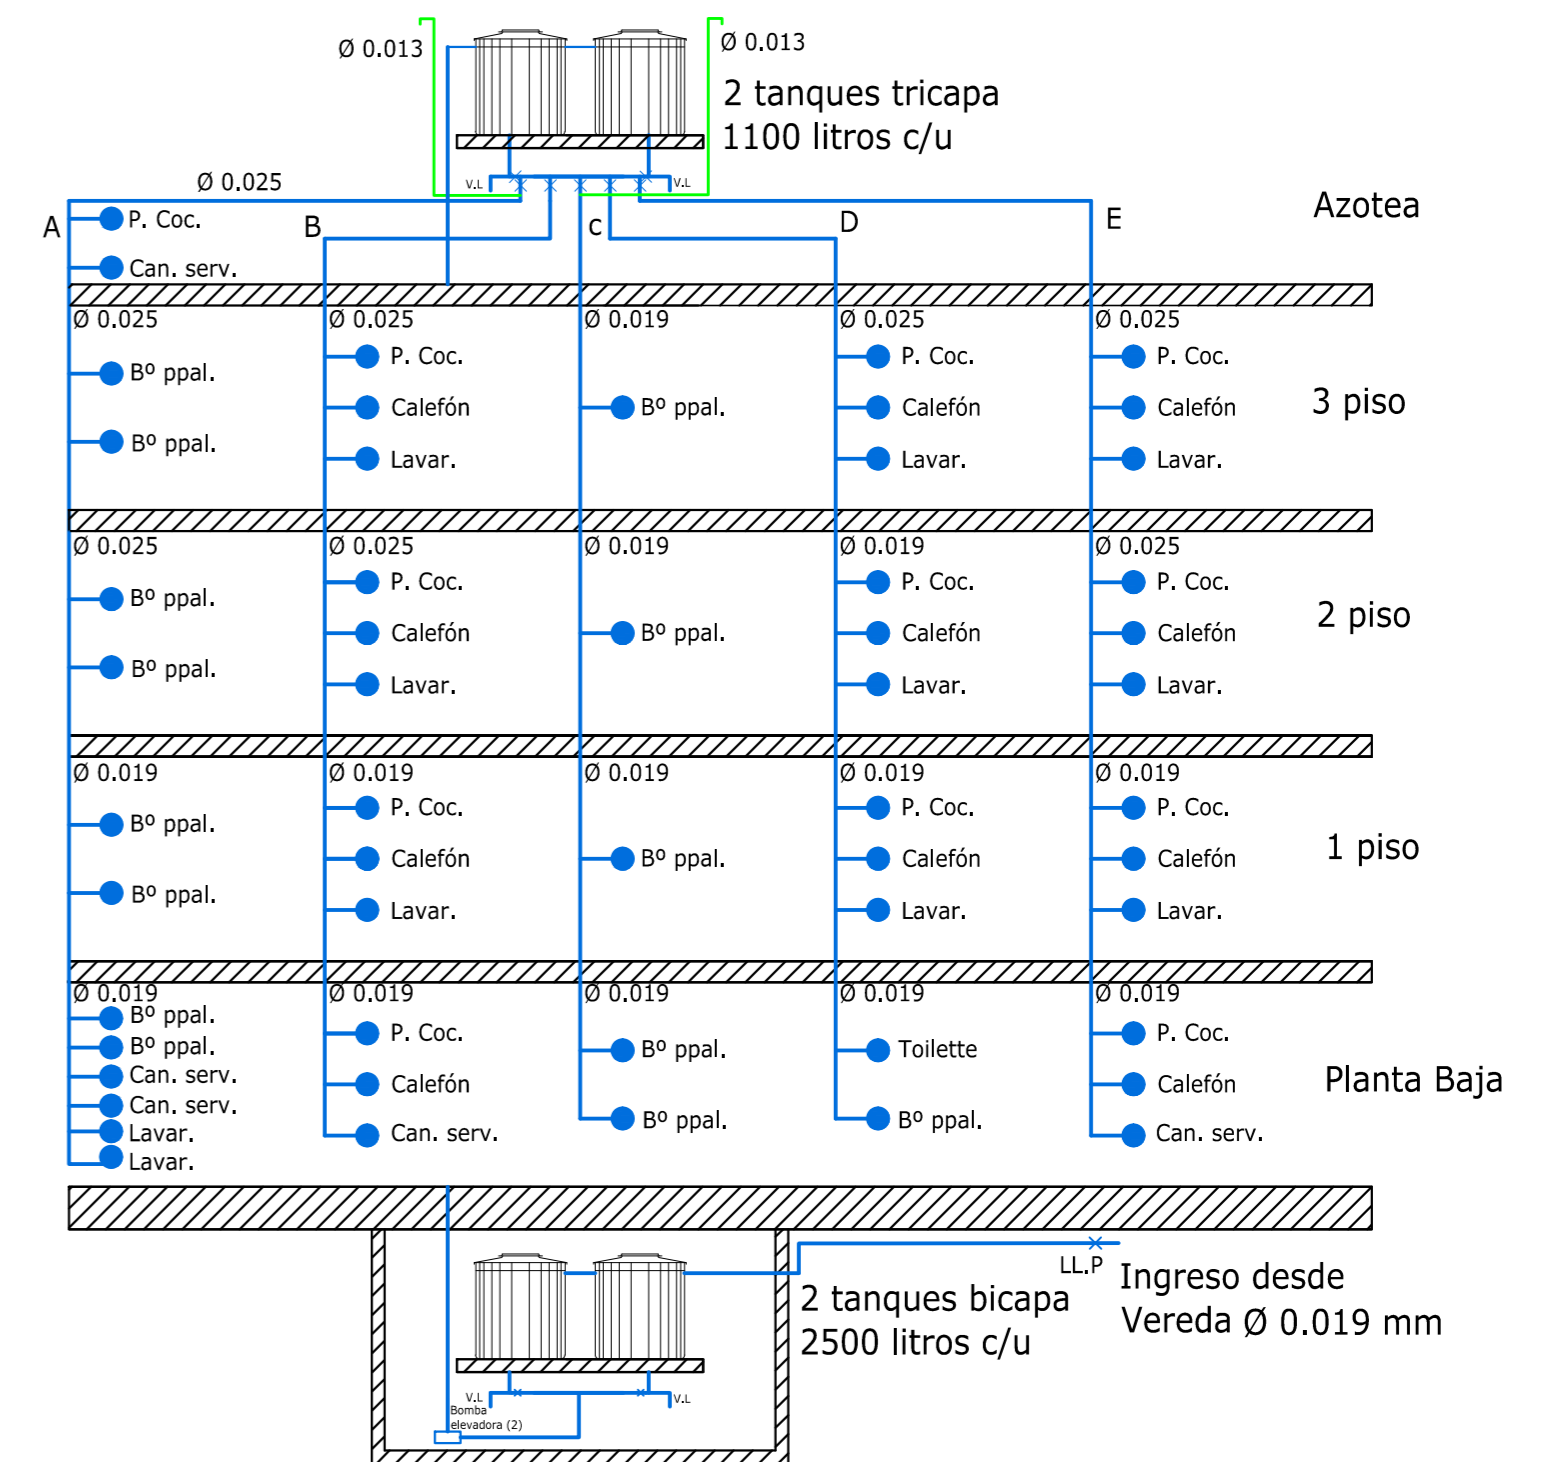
Ø 0.013
Ø 0.013
2 tanques tricapa
1100 litros c/u
Ø 0.025
V.L
V.L
A
P. Coc.
Can. serv.
B
C
D
E
Azotea

Ø 0.025
Bº ppal.
Bº ppal.
Ø 0.025
P. Coc.
Calefón
Lavar.
Ø 0.019
Bº ppal.
Ø 0.025
P. Coc.
Calefón
Lavar.
Ø 0.025
P. Coc.
Calefón
Lavar.
3 piso

Ø 0.025
Bº ppal.
Bº ppal.
Ø 0.025
P. Coc.
Calefón
Lavar.
Ø 0.019
Bº ppal.
Ø 0.019
P. Coc.
Calefón
Lavar.
Ø 0.025
P. Coc.
Calefón
Lavar.
2 piso

Ø 0.019
Bº ppal.
Bº ppal.
Ø 0.019
P. Coc.
Calefón
Lavar.
Ø 0.019
Bº ppal.
Ø 0.019
P. Coc.
Calefón
Lavar.
Ø 0.019
P. Coc.
Calefón
Lavar.
1 piso

Ø 0.019
Bº ppal.
Bº ppal.
Can. serv.
Can. serv.
Lavar.
Lavar.
Ø 0.019
P. Coc.
Calefón
Can. serv.
Ø 0.019
Bº ppal.
Bº ppal.
Ø 0.019
Toilette
Bº ppal.
Ø 0.019
P. Coc.
Calefón
Can. serv.
Planta Baja

LL.P
Ingreso desde
Vereda Ø 0.019 mm
2 tanques bicapa
2500 litros c/u
V.L
V.L
Bomba
elevadora (2)